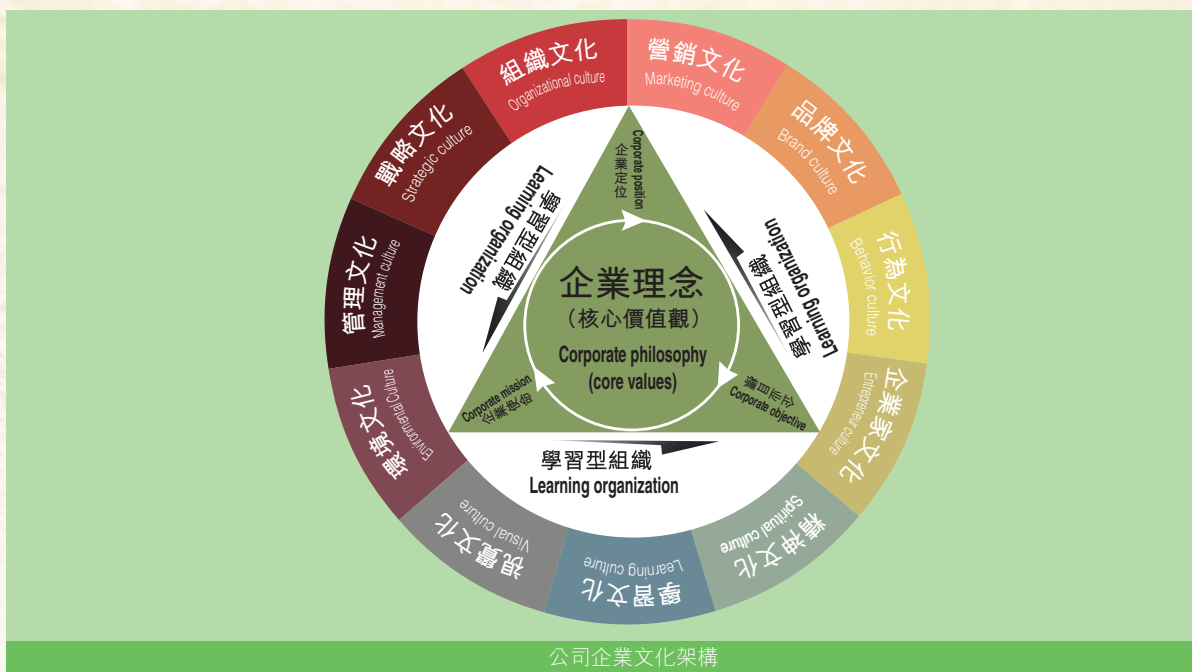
組織文化
Organizational culture

營銷文化
Marketing culture

品牌文化
Brand culture

行為文化
Behavior culture

企業家文化
Entrepreneur culture

精神文化
Spiritual culture

學習文化
Learning culture

視覺文化
Visual culture

環境文化
Environmental Culture

管理文化
Management culture

戰略文化
Strategic culture

Learning organization
學習型組織

Learning organization
學習型組織

Corporate position
企業定位

企業理念
（核心價值觀）
Corporate philosophy
(core values)

Corporate mission
企業使命

Corporate objective
企業目標

學習型組織
Learning organization

公司企業文化架構